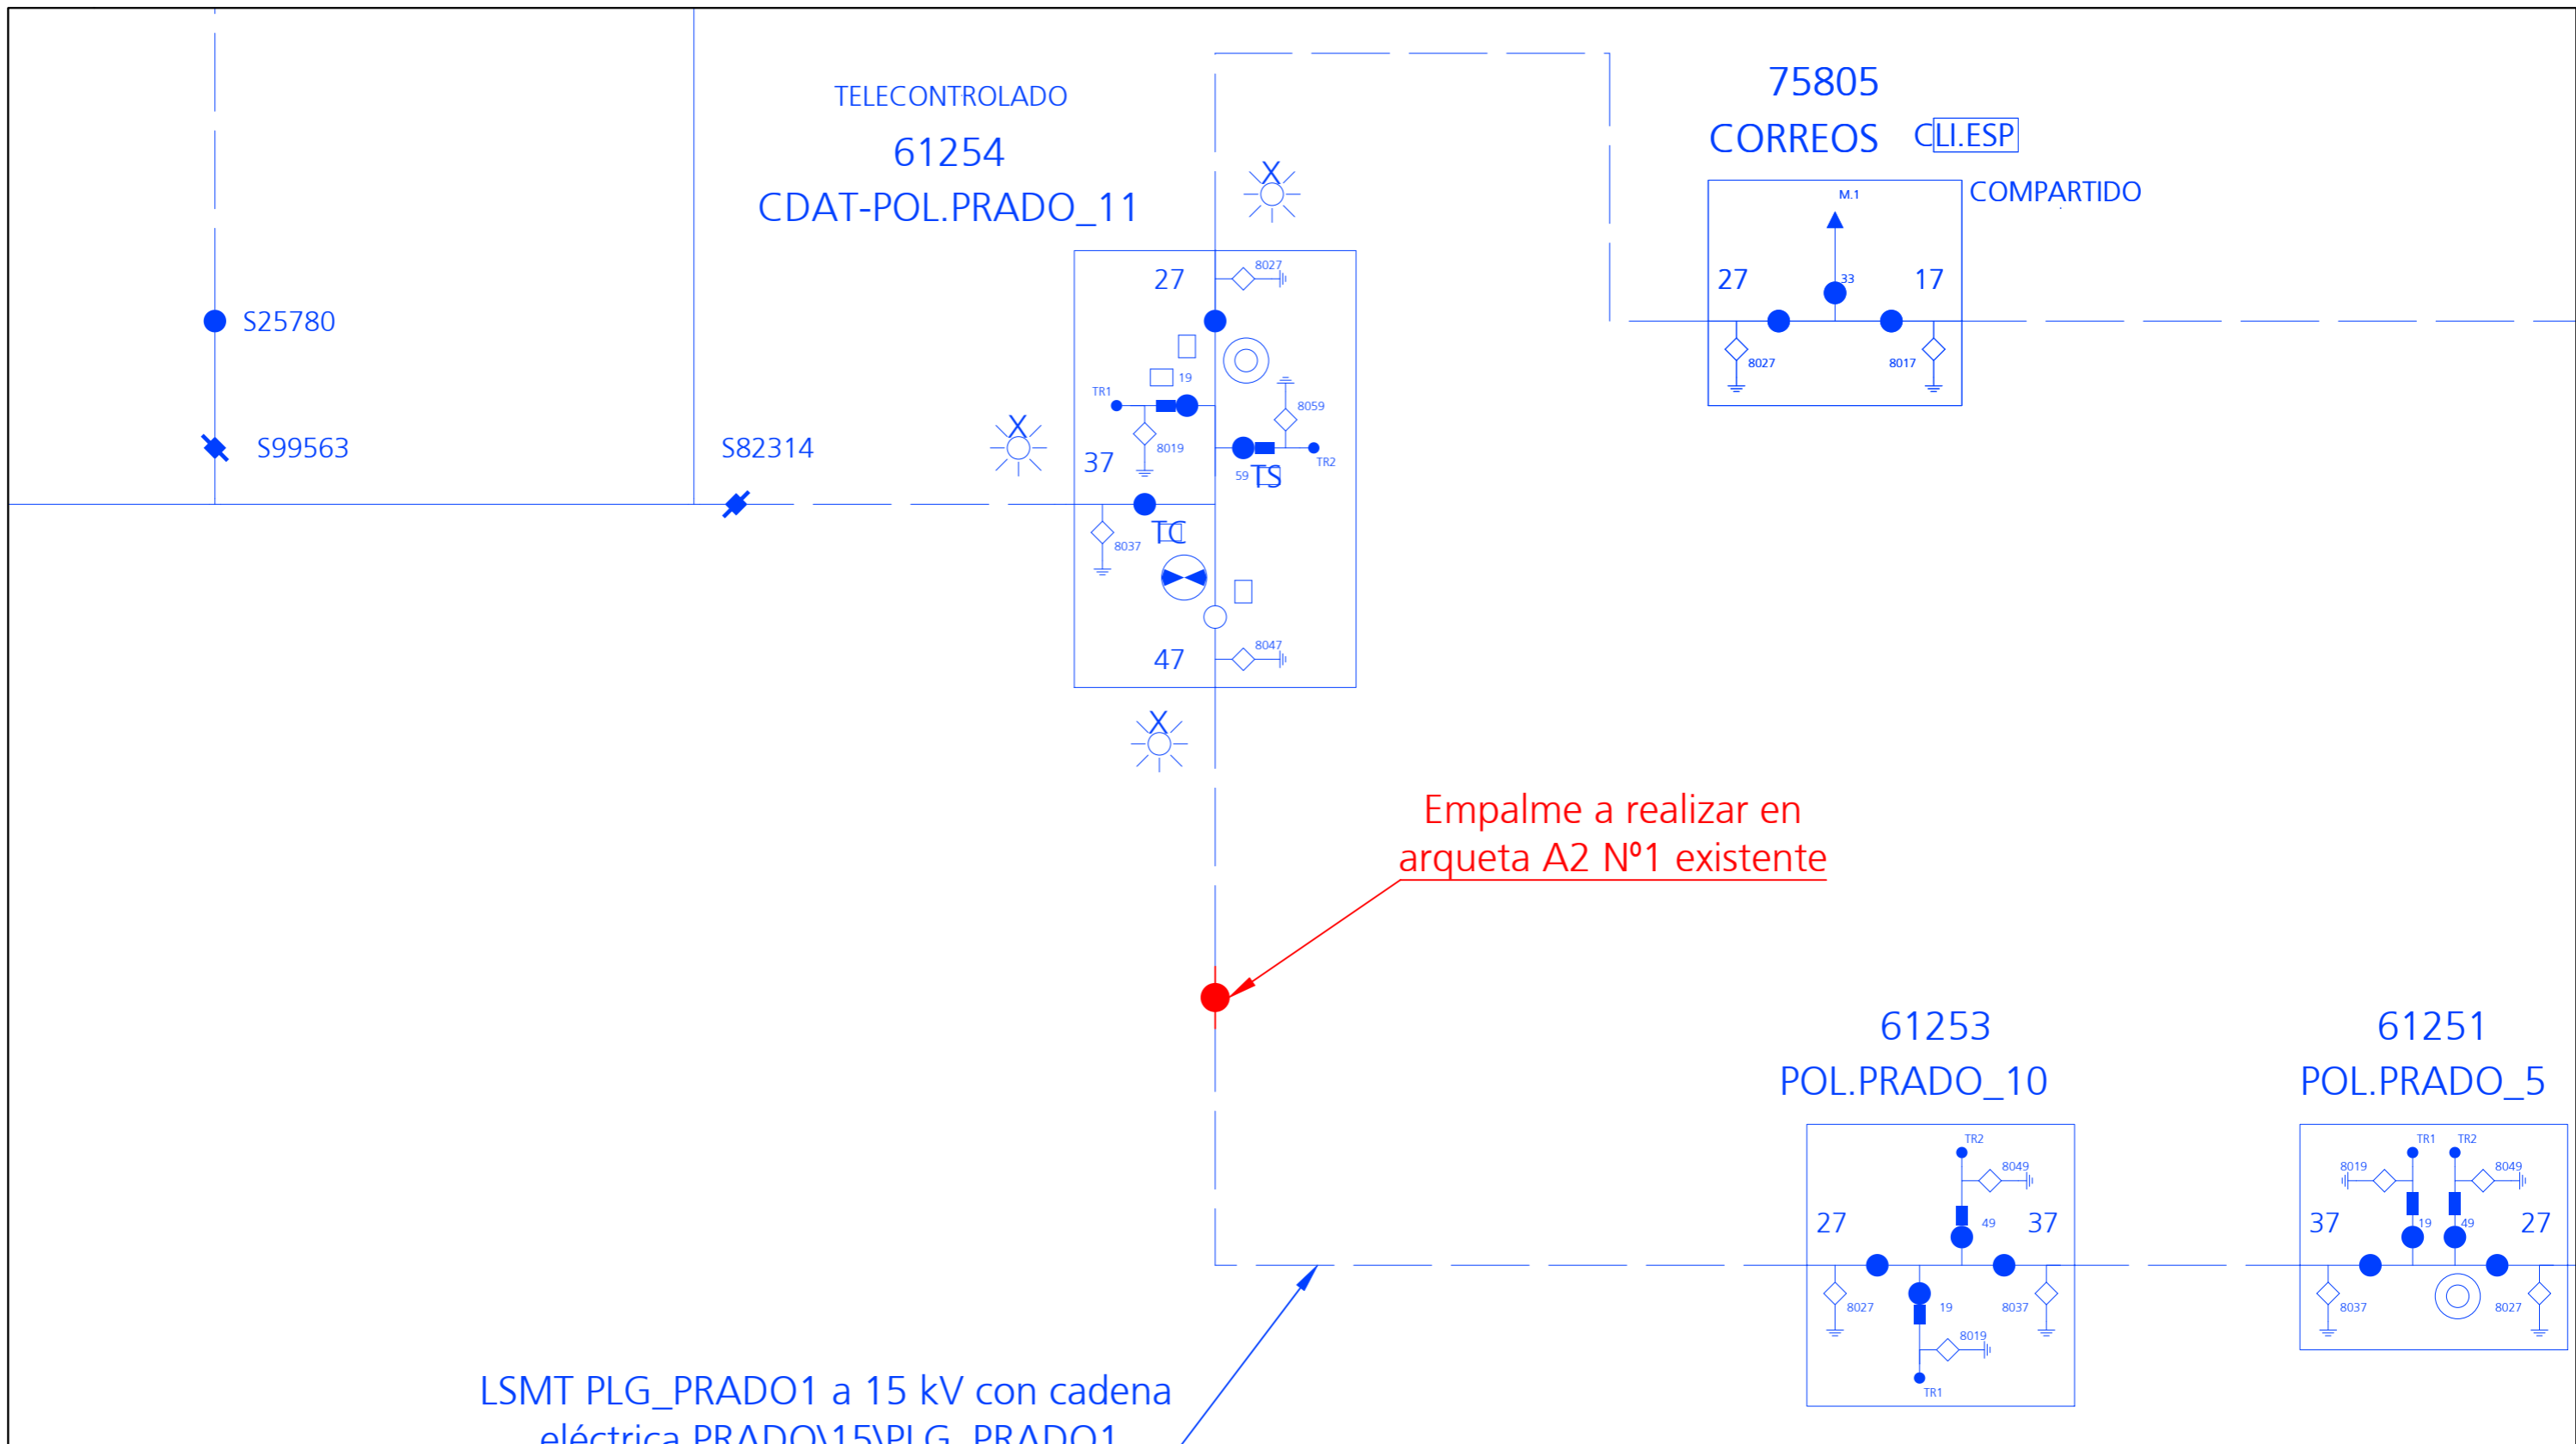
TELECONTROLADO
61254
CDAT-POL.PRADO_11

75805
CORREOS CLI.ESP
COMPARTIDO

S25780
S99563
S82314

27
8027
19
TR1
8059
8019
37
59 TS
TR2
8037
TC
47
8047

M.1
27
33
17
8027
8017

Empalme a realizar en arqueta A2 Nº1 existente

61253
POL.PRADO_10
TR2
8049
27
49
37
8027
19
8037
8019
TR1

61251
POL.PRADO_5
TR1 TR2
8019
8049
37
19
49
27
8037
8027

LSMT PLG_PRADO1 a 15 kV con cadena eléctrica PRADO\15\PLG_PRADO1